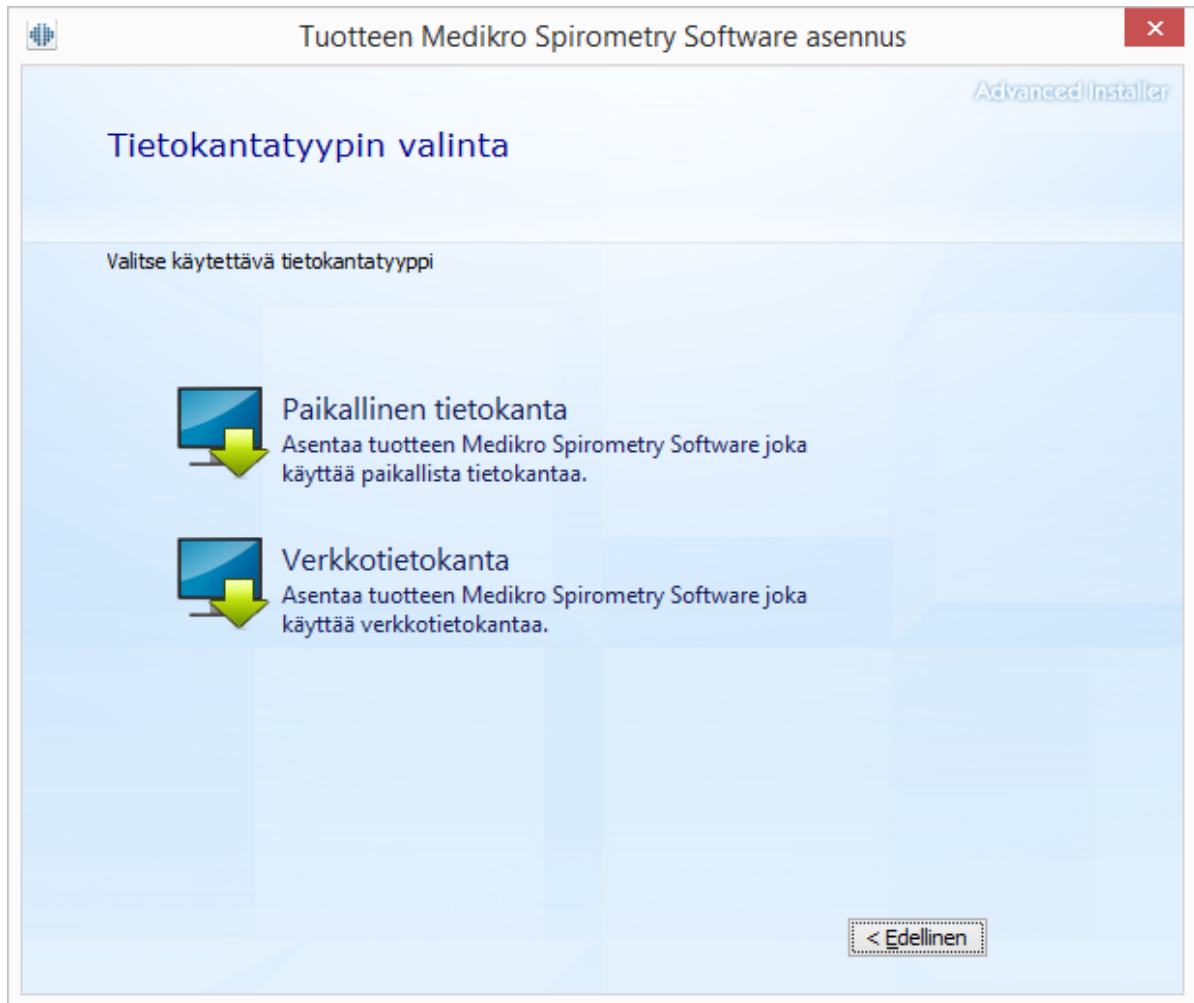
Tuotteen Medikro Spirometry Software asennus

Advanced Installer

Tietokantatyypin valinta

Valitse käytettävä tietokantatyyppi

Paikallinen tietokanta
Asentaa tuotteen Medikro Spirometry Software joka käyttää paikallista tietokantaa.

Verkkotietokanta
Asentaa tuotteen Medikro Spirometry Software joka käyttää verkkotietokantaa.

< Edellinen